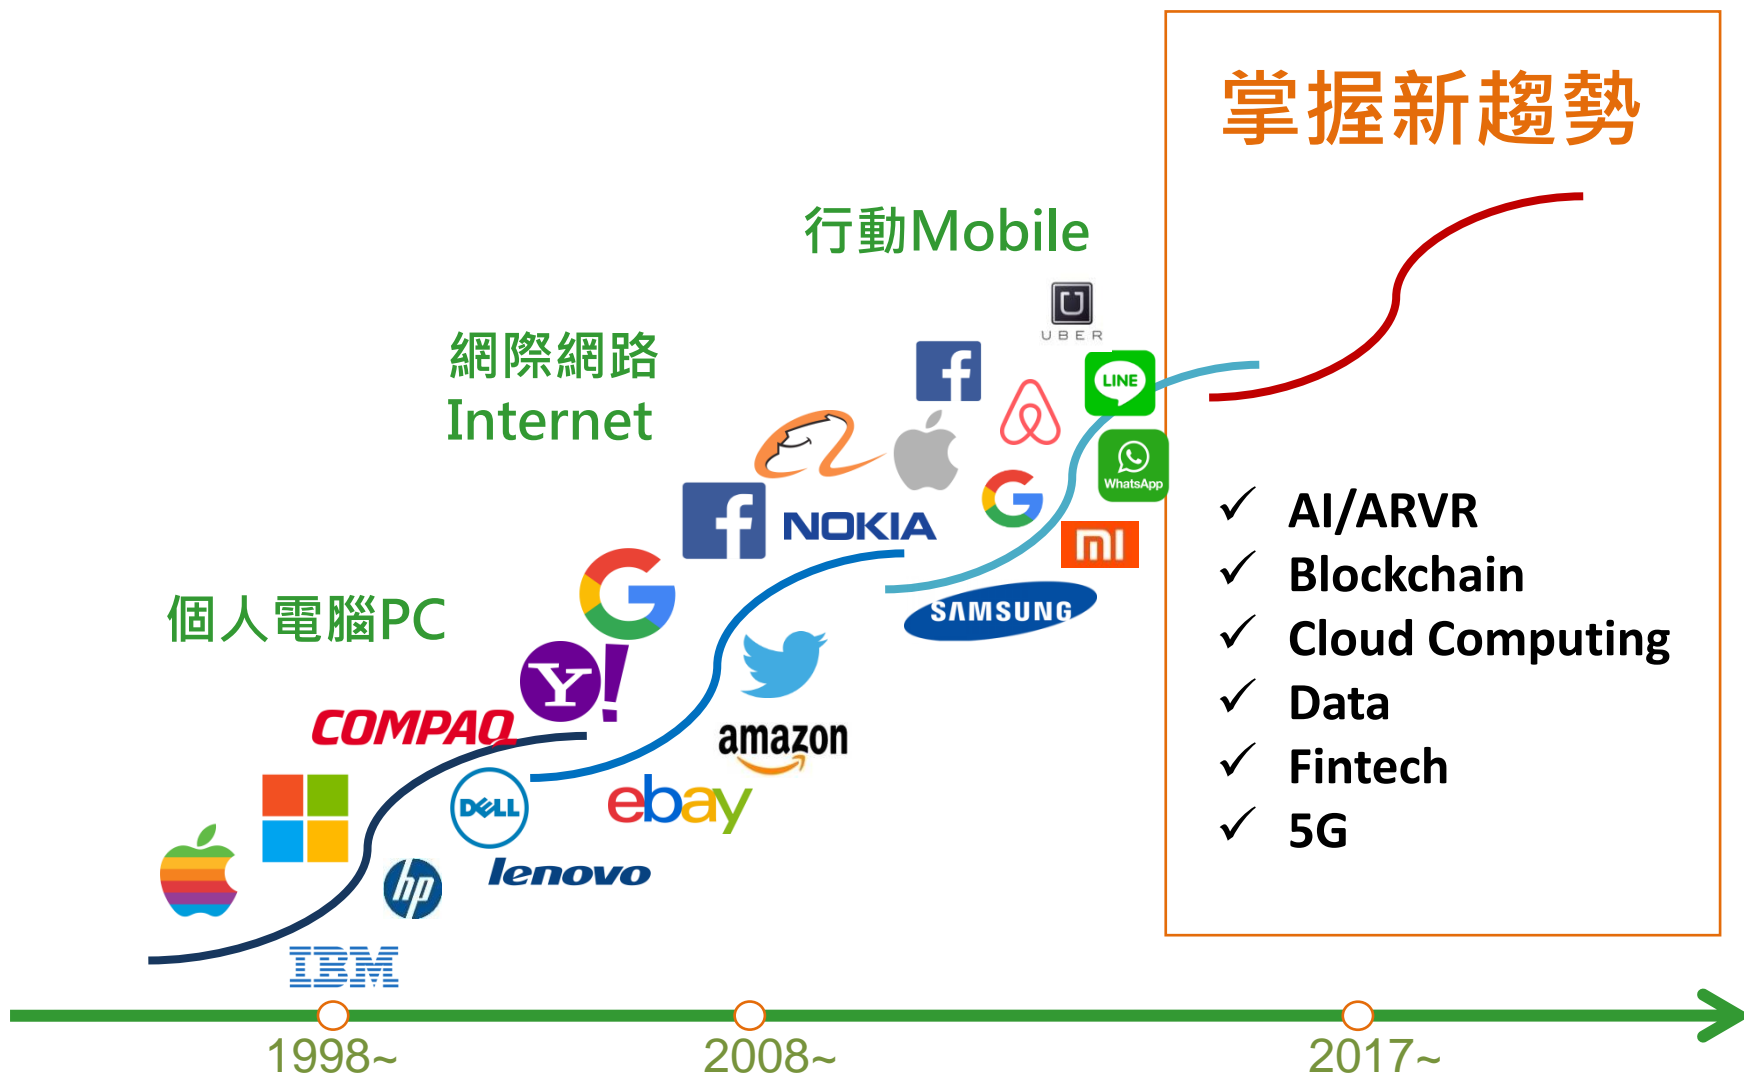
掌握新趨勢

行動Mobile

網際網路
Internet

個人電腦PC

UBER
LINE
WhatsApp
NOKIA
SAMSUNG
COMPAQ
Y!
amazon
ebay
DELL
lenovo
hp
IBM

✓ AI/ARVR
✓ Blockchain
✓ Cloud Computing
✓ Data
✓ Fintech
✓ 5G

1998~
2008~
2017~